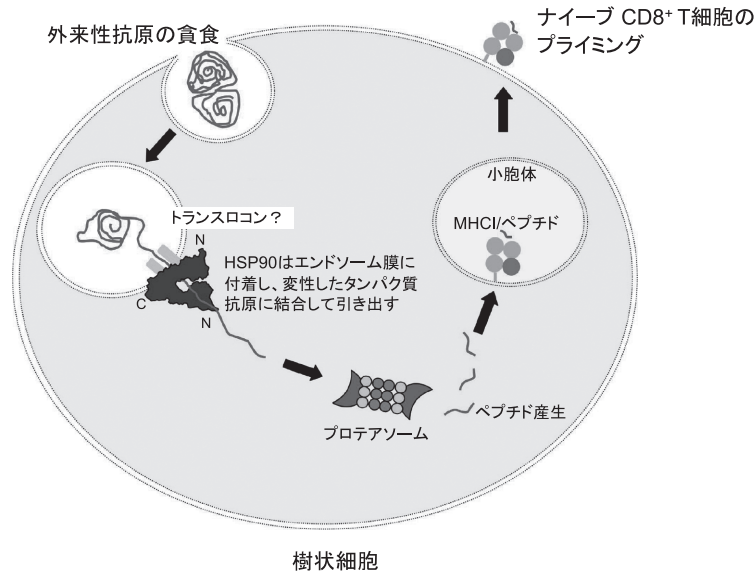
外来性抗原の貪食

ナイーブ CD8$^+$ T細胞のプライミング

小胞体

MHCI/ペプチド

トランスロコン？

N

HSP90はエンドソーム膜に付着し、変性したタンパク質抗原に結合して引き出す

C

N

ペプチド産生

プロテアソーム

樹状細胞